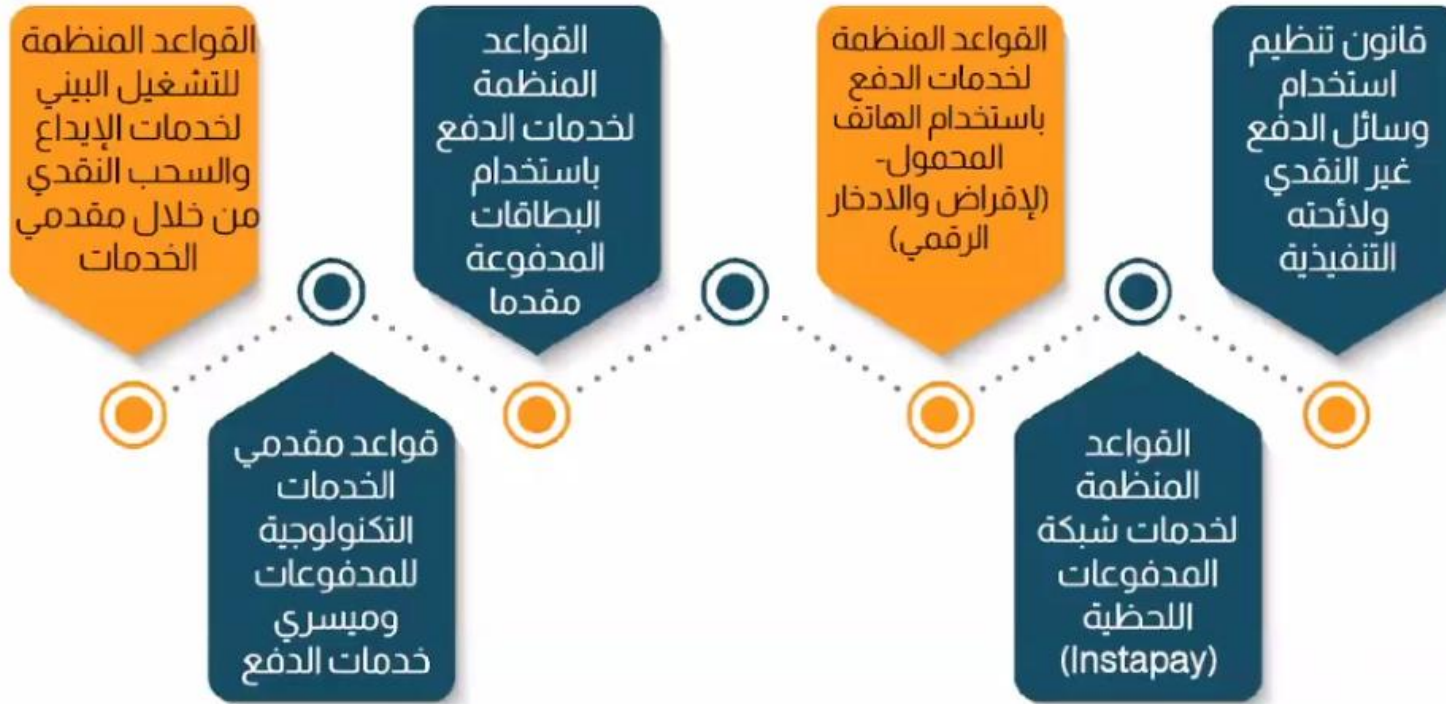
قانون تنظيم استخدام وسائل الدفع غير النقدي ولائحته التنفيذية

القواعد المنظمة لخدمات شبكة المدفوعات اللحظية (Instapay)

القواعد المنظمة لخدمات الدفع باستخدام الهاتف المحمول- (الإقراض والادخار الرقمي)

القواعد المنظمة لخدمات الدفع باستخدام البطاقات المدفوعة مقدما

قواعد مقدمي الخدمات التكنولوجية للمدفوعات وميسري خدمات الدفع

القواعد المنظمة للتشغيل البيني لخدمات الإيداع والسحب النقدي من خلال مقدمي الخدمات